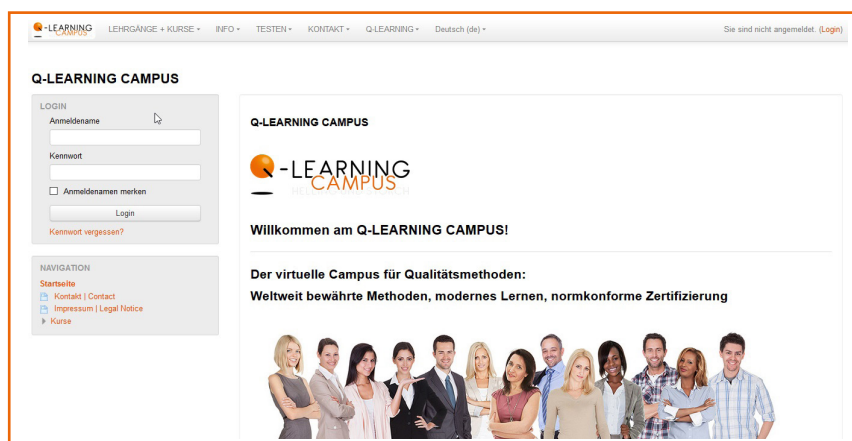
Q-LEARNING CAMPUS LEHRGÄNGE + KURSE ▾ INFO ▾ TESTEN ▾ KONTAKT ▾ Q-LEARNING ▾ Deutsch (de) ▾

Sie sind nicht angemeldet. (Login)

Q-LEARNING CAMPUS

LOGIN

Anmeldename

Kennwort

Anmeldenamen merken

Login

Kennwort vergessen?

NAVIGATION

Startseite

Kontakt | Contact

Impressum | Legal Notice

Kurse

Q-LEARNING CAMPUS

Q-LEARNING CAMPUS

Willkommen am Q-LEARNING CAMPUS!

Der virtuelle Campus für Qualitätsmethoden:

Weltweit bewährte Methoden, modernes Lernen, normkonforme Zertifizierung